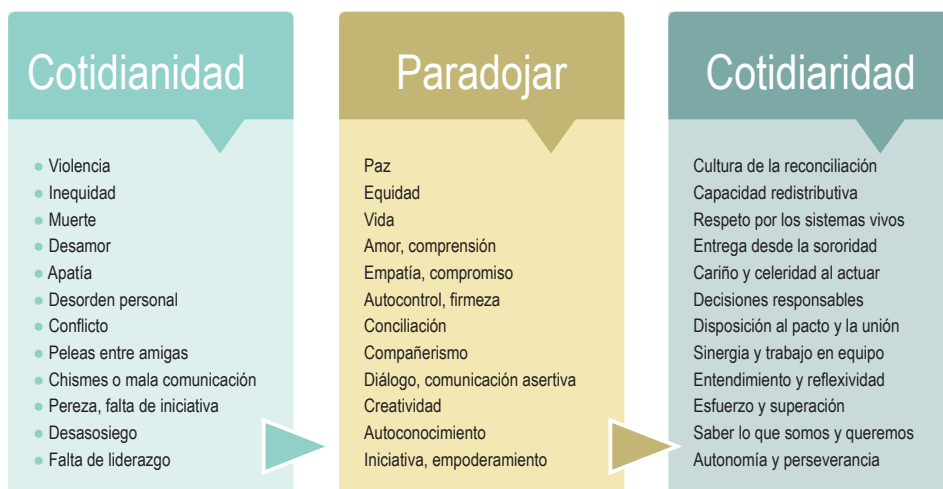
Cotidianidad

- Violencia
- Inequidad
- Muerte
- Desamor
- Apatía
- Desorden personal
- Conflicto
- Peleas entre amigas
- Chismes o mala comunicación
- Pereza, falta de iniciativa
- Desasosiego
- Falta de liderazgo

Paradojar

Paz
Equidad
Vida
Amor, comprensión
Empatía, compromiso
Autocontrol, firmeza
Conciliación
Compañerismo
Diálogo, comunicación asertiva
Creatividad
Autoconocimiento
Iniciativa, empoderamiento

Cotidiaridad

Cultura de la reconciliación
Capacidad redistributiva
Respeto por los sistemas vivos
Entrega desde la sororidad
Cariño y celeridad al actuar
Decisiones responsables
Disposición al pacto y la unión
Sinergia y trabajo en equipo
Entendimiento y reflexividad
Esfuerzo y superación
Saber lo que somos y queremos
Autonomía y perseverancia